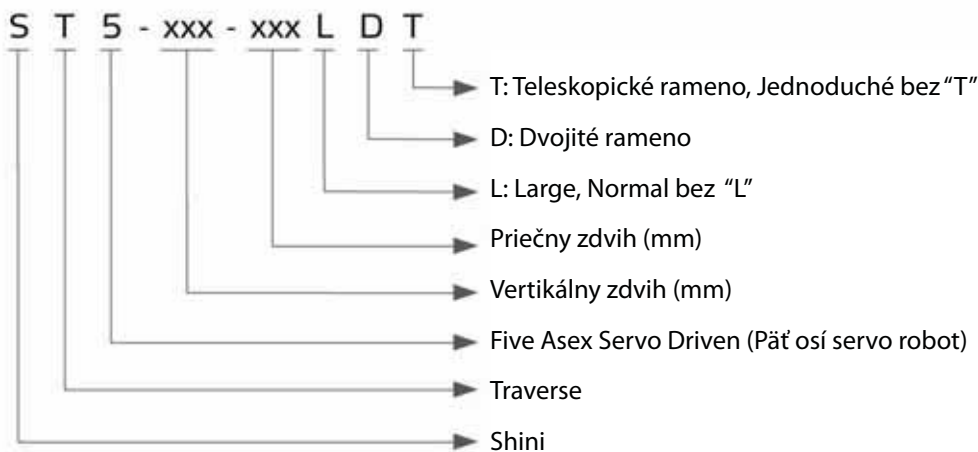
S T 5 - xxx - xxx L D T

T: Teleskopické rameno, Jednoduché bez "T"

D: Dvojité rameno

L: Large, Normal bez "L"

Priečny zdvih (mm)

Vertikálny zdvih (mm)

Five Asex Servo Driven (Päť osí servo robot)

Traverse

Shini